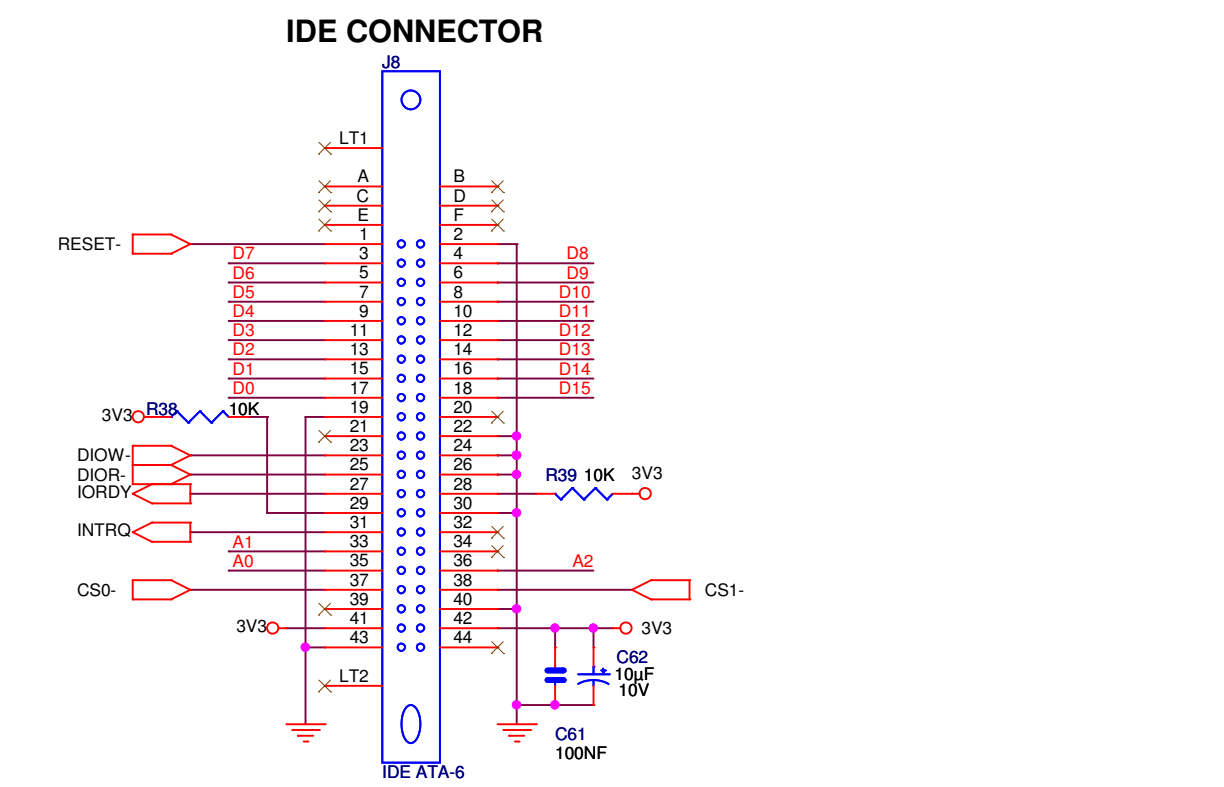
IDE CONNECTOR

J8

LT1
A B
C D
E F
1 2
RESET- 3 4
D7 D8
5 6 D6 D9
7 8 D5 D10
9 10 D4 D11
11 12 D3 D12
13 14 D2 D13
15 16 D1 D14
17 18 D0 D15
3V3 R38 10K 19 20
21 22
DIOW- 23 24
DIOR- 25 26
IORDY 27 28 R39 10K 3V3
29 30
INTRQ 31 32
A1 33 34
A0 35 36 A2
CS0- 37 38 CS1-
39 40
3V3 41 42 3V3
43 44
C62 10µF 10V
LT2
C61 100NF
IDE ATA-6